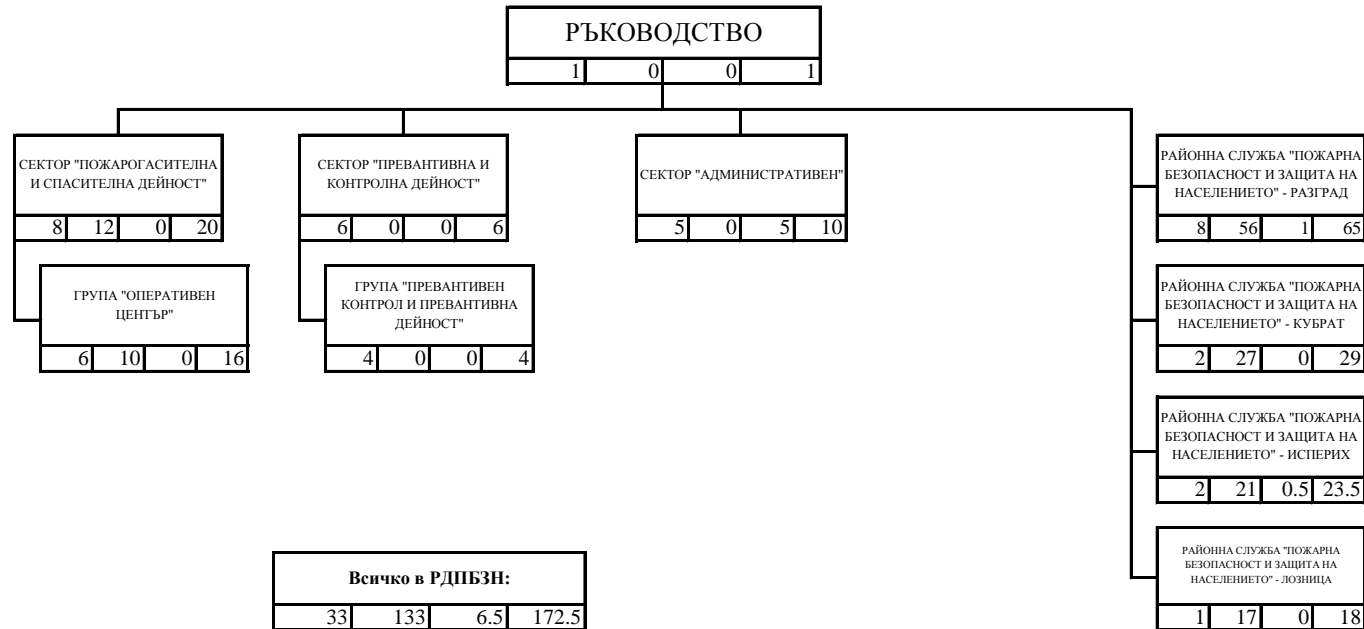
РЪКОВОДСТВО

| 1 | 0 | 0 | 1 |
|---|---|---|---|

СЕКТОР "ПОЖАРОГАСИТЕЛНА И СПАСИТЕЛНА ДЕЙНОСТ"

| 8 | 12 | 0 | 20 |
|---|---|---|---|

ГРУПА "ОПЕРАТИВЕН ЦЕНТЪР"

| 6 | 10 | 0 | 16 |
|---|---|---|---|

СЕКТОР "ПРЕВАНТИВНА И КОНТРОЛНА ДЕЙНОСТ"

| 6 | 0 | 0 | 6 |
|---|---|---|---|

ГРУПА "ПРЕВАНТИВЕН КОНТРОЛ И ПРЕВАНТИВНА ДЕЙНОСТ"

| 4 | 0 | 0 | 4 |
|---|---|---|---|

СЕКТОР "АДМИНИСТРАТИВЕН"

| 5 | 0 | 5 | 10 |
|---|---|---|---|

РАЙОННА СЛУЖБА "ПОЖАРНА БЕЗОПАСНОСТ И ЗАЩИТА НА НАСЕЛЕНИЕТО" - РАЗГРАД

| 8 | 56 | 1 | 65 |
|---|---|---|---|

РАЙОННА СЛУЖБА "ПОЖАРНА БЕЗОПАСНОСТ И ЗАЩИТА НА НАСЕЛЕНИЕТО" - КУБРАТ

| 2 | 27 | 0 | 29 |
|---|---|---|---|

РАЙОННА СЛУЖБА "ПОЖАРНА БЕЗОПАСНОСТ И ЗАЩИТА НА НАСЕЛЕНИЕТО" - ИСПЕРИХ

| 2 | 21 | 0.5 | 23.5 |
|---|---|---|---|

РАЙОННА СЛУЖБА "ПОЖАРНА БЕЗОПАСНОСТ И ЗАЩИТА НА НАСЕЛЕНИЕТО" - ЛОЗНИЦА

| 1 | 17 | 0 | 18 |
|---|---|---|---|

Всичко в РДПБЗН:

| 33 | 133 | 6.5 | 172.5 |
|---|---|---|---|